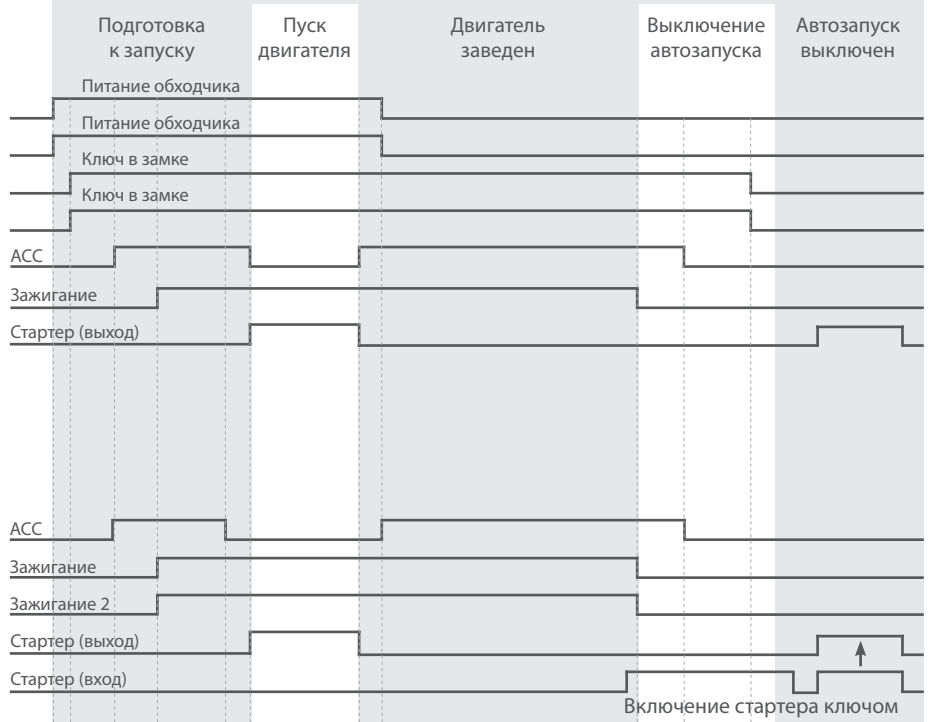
Подготовка к запуску

Пуск двигателя

Двигатель заведен

Выключение автозапуска

Автозапуск выключен

Питание обходчика

Питание обходчика

Ключ в замке

Ключ в замке

ACC

Зажигание

Стартер (выход)

ACC

Зажигание

Зажигание 2

Стартер (выход)

Стартер (вход)

Включение стартера ключом